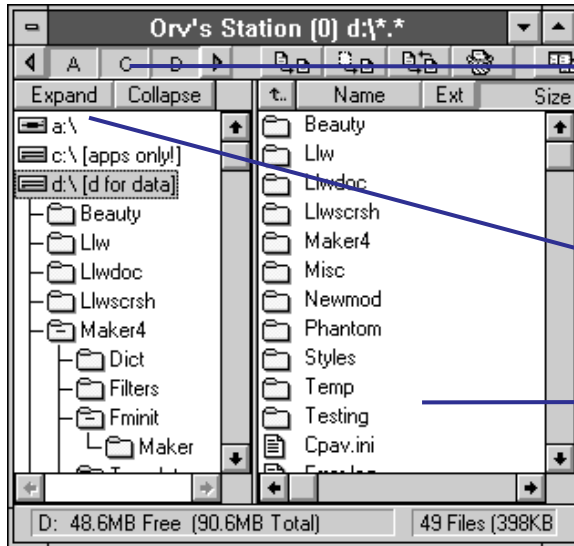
Orv's Station (0) d:\*.*

A C D

Expand Collapse

a:\
c:\ [apps only!]
d:\ [d for data]
Beauty
Llw
Llwdoc
Llwscrsh
Maker4
Dict
Filters
Fminit
Maker
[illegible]

t.. Name Ext Size

Beauty
Llw
Llwdoc
Llwscrsh
Maker4
Misc
Newmod
Phantom
Styles
Temp
Testing
Cpav.ini
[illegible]

D: 48.6MB Free (90.6MB Total)
49 Files (398KB